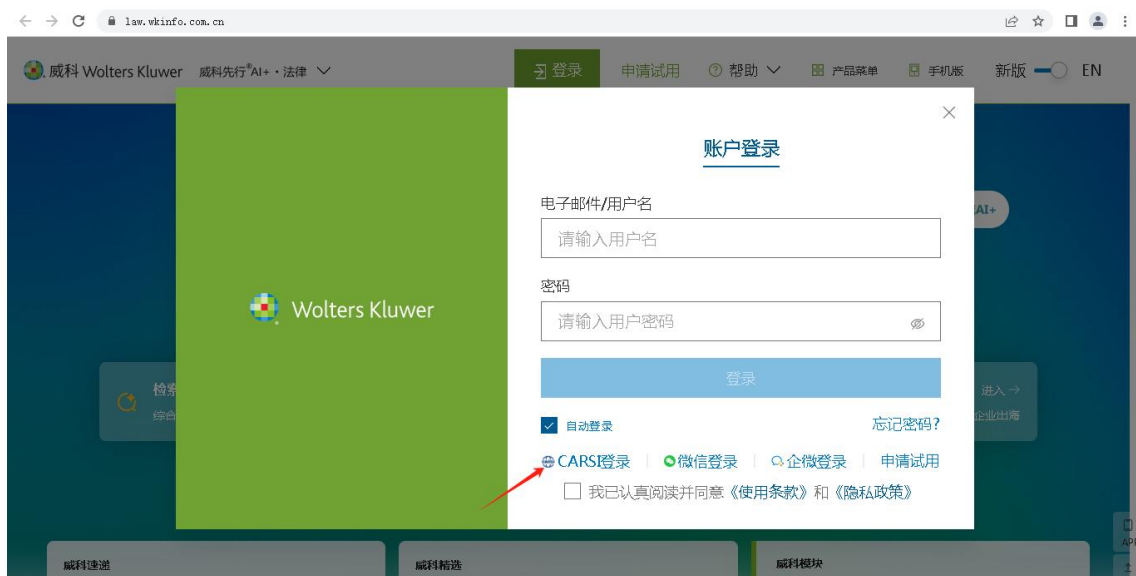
law.wkinfo.com.cn

威科 Wolters Kluwer 威科先行®AI+ · 法律

登录 申请试用 帮助 产品菜单 手机版 新版 EN

Wolters Kluwer

账户登录

电子邮件/用户名

请输入用户名

密码

请输入用户密码

登录

自动登录 忘记密码?

CARSI登录 | 微信登录 | 企微登录 | 申请试用

我已认真阅读并同意《使用条款》和《隐私政策》

AI+

检索
综合

进入 →
企业出海

威科速递

威科精选

威科模块

AP